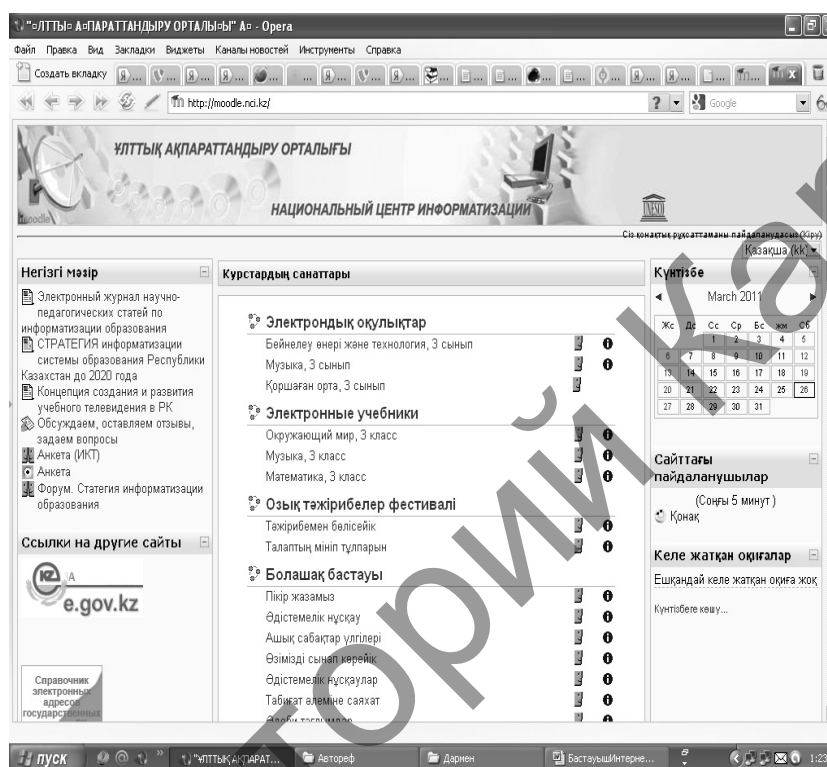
"ҰЛТТЫҚ АҚПАРАТТАНДЫРУ ОРТАЛЫҒЫ" АҚ - Opera

Файл Правка Вид Закладки Виджеты Каналы новостей Инструменты Справка

Создать вкладку

http://moodle.nci.kz/

Google

ҰЛТТЫҚ АҚПАРАТТАНДЫРУ ОРТАЛЫҒЫ

НАЦИОНАЛЬНЫЙ ЦЕНТР ИНФОРМАТИЗАЦИИ

Сіз қонақтық рұқсаттаманы пайдаланудасыз (Кіру)

Қазақша (kk)

Негізгі мәзір

Электронный журнал научно-педагогических статей по информатизации образования

СТРАТЕГИЯ информатизации системы образования Республики Казахстан до 2020 года

Концепция создания и развития учебного телевидения в РК

Обсуждаем, оставляем отзывы, задаем вопросы

Анкета (ИКТ)

Анкета

Форум. Стагегия информатизации образования

Ссылки на другие сайты

e.gov.kz

Справочник электронных адресов государственных

Курстардың санаттары

Электрондық оқулықтар

Бейнелеу өнері және технология, 3 сынып

Музыка, 3 сынып

Қоршаған орта, 3 сынып

Электронные учебники

Окружающий мир, 3 класс

Музыка, 3 класс

Математика, 3 класс

Озық тәжірибелер фестивалі

Тәжірибемен бөлісейік

Талаптың мінің тұлпарын

Болашақ бастауы

Пікір жазамыз

Әдістемелік нұсқау

Ашық сабақтар үлгілері

Өзімізді сынап көрейік

Әдістемелік нұсқаулар

Табиғат әлеміне саяхат

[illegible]

Күнтізбе

March 2011

| Жс | Дс | Сс | Ср | Бс | Жм | Сб |
|---|---|---|---|---|---|---|
| | | 1 | 2 | 3 | 4 | 5 |
| 6 | 7 | 8 | 9 | 10 | 11 | 12 |
| 13 | 14 | 15 | 16 | 17 | 18 | 19 |
| 20 | 21 | 22 | 23 | 24 | 25 | 26 |
| 27 | 28 | 29 | 30 | 31 | | |

Сайттағы пайдаланушылар

(Соңғы 5 минут)

Қонақ

Келе жатқан оқиғалар

Ешқандай келе жатқан оқиға жоқ

Күнтізбеге көшу...

пуск

"ҰЛТТЫҚ АҚПАРАТ...

Автореф

Дармен

БастауышИнтерне...

1:23